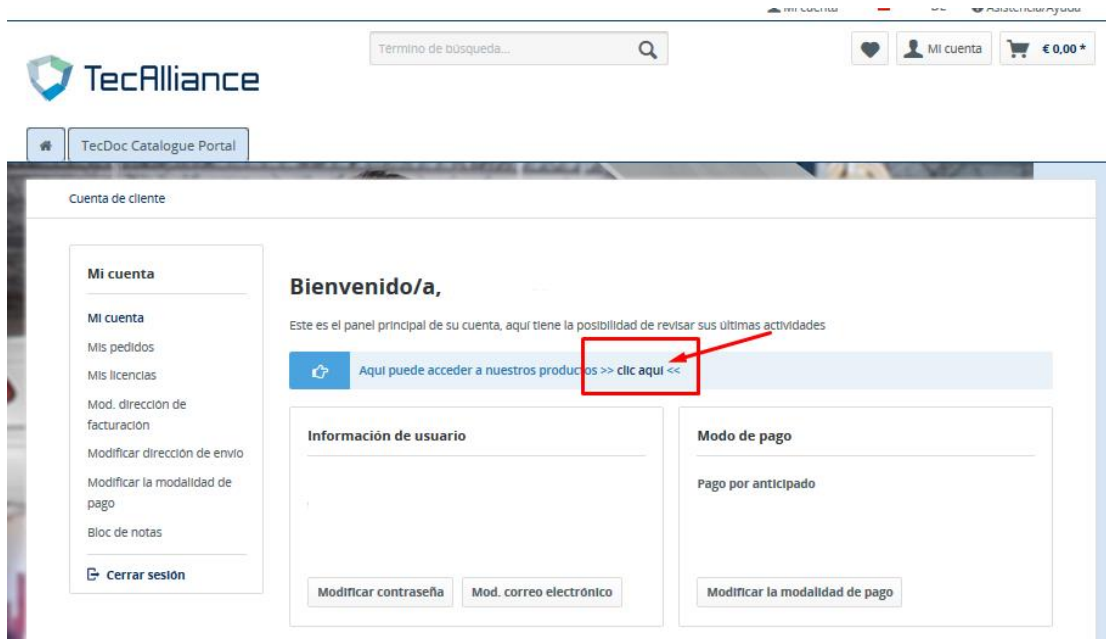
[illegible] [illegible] Asistencia/Ayuda

TecAlliance

Término de búsqueda...

Mi cuenta

€ 0,00 *

TecDoc Catalogue Portal

Cuenta de cliente

Mi cuenta

Mi cuenta
Mis pedidos
Mis licencias
Mod. dirección de facturación
Modificar dirección de envío
Modificar la modalidad de pago
Bloc de notas

Cerrar sesión

Bienvenido/a,

Este es el panel principal de su cuenta, aquí tiene la posibilidad de revisar sus últimas actividades

Aquí puede acceder a nuestros productos >> clic aquí <<

Información de usuario

Modificar contraseña

Mod. correo electrónico

Modo de pago

Pago por anticipado

Modificar la modalidad de pago